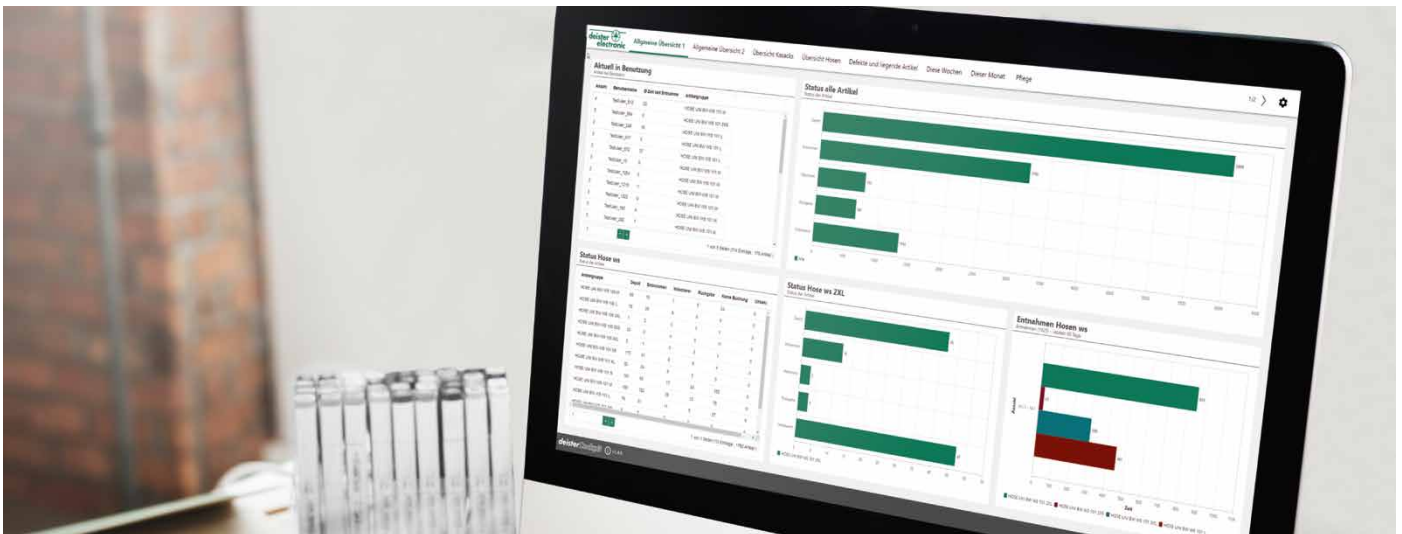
deister electronic

Allgemeine Übersicht 1 Allgemeine Übersicht 2 Übersicht Kasacks Übersicht Hosen Defekte und liegende Artikel Diese Wochen Dieser Monat Pflege

Aktuell in Benutzung

Status alle Artikel

1/2

Status Hose ws

Status Hose ws ZXL

Entnahmen Hosen ws

deister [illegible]